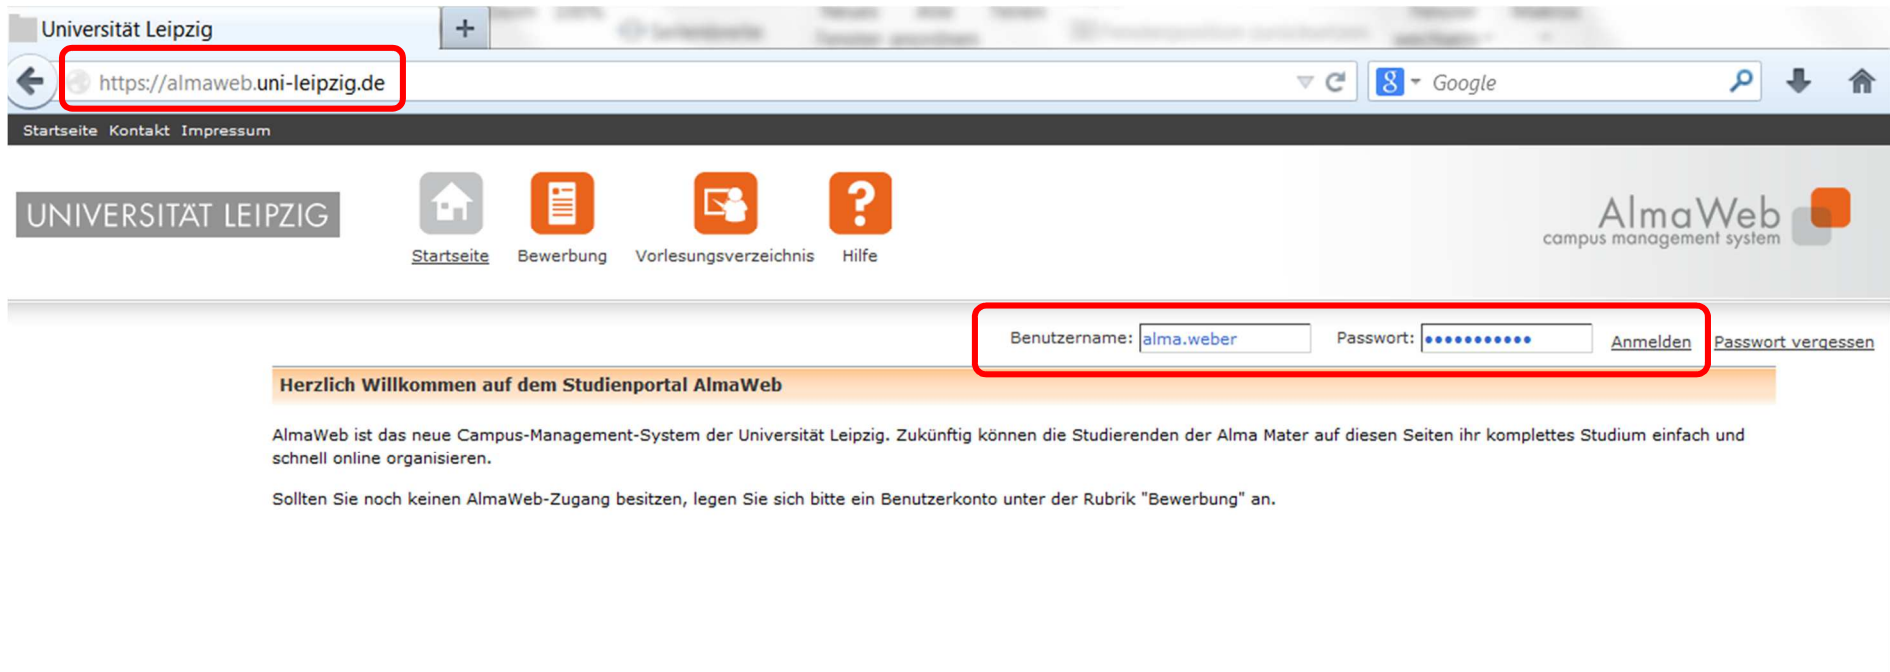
Universität Leipzig

https://almaweb.uni-leipzig.de

Google

Startseite Kontakt Impressum

UNIVERSITÄT LEIPZIG

Startseite Bewerbung Vorlesungsverzeichnis Hilfe

AlmaWeb campus management system

Benutzername: alma.weber Passwort: ●●●●●●●●●●● Anmelden Passwort vergessen

Herzlich Willkommen auf dem Studienportal AlmaWeb

AlmaWeb ist das neue Campus-Management-System der Universität Leipzig. Zukünftig können die Studierenden der Alma Mater auf diesen Seiten ihr komplettes Studium einfach und schnell online organisieren.

Sollten Sie noch keinen AlmaWeb-Zugang besitzen, legen Sie sich bitte ein Benutzerkonto unter der Rubrik "Bewerbung" an.